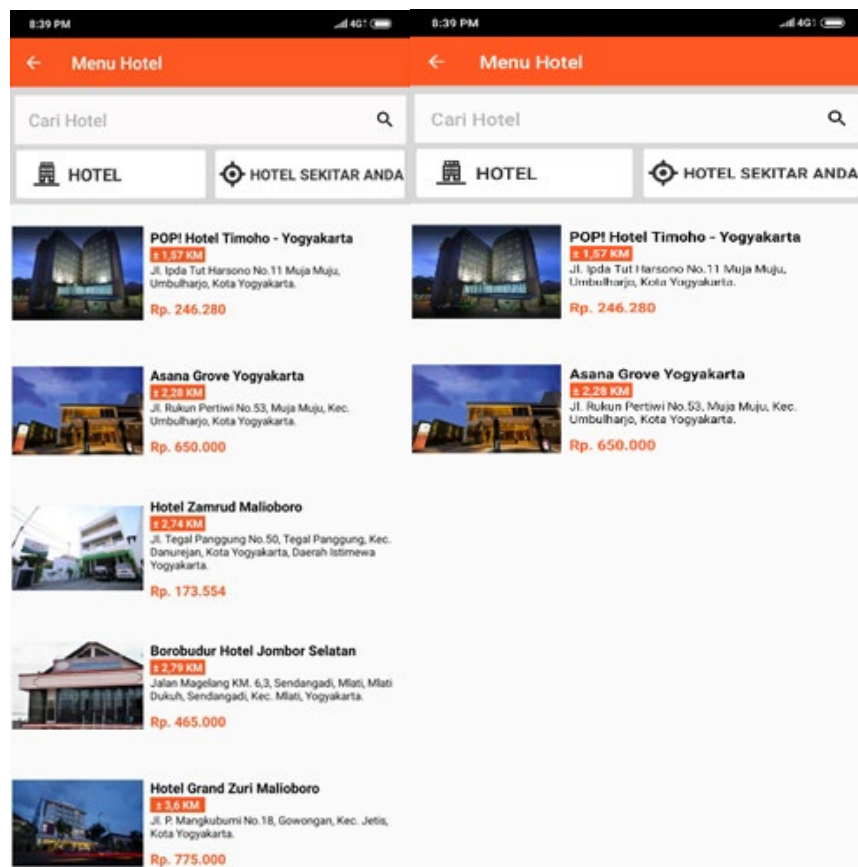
8:39 PM

4G

← Menu Hotel

Cari Hotel

HOTEL

HOTEL SEKITAR ANDA

POP! Hotel Timoho - Yogyakarta
± 1,57 KM
Jl. Ipda Tut Harsono No.11 Muja Muju, Umbulharjo, Kota Yogyakarta.
Rp. 246.280

Asana Grove Yogyakarta
± 2,28 KM
Jl. Rukun Pertiwi No.53, Muja Muju, Kec. Umbulharjo, Kota Yogyakarta.
Rp. 650.000

Hotel Zamrud Malioboro
± 2,74 KM
Jl. Tegal Panggung No.50, Tegal Panggung, Kec. Danurejan, Kota Yogyakarta, Daerah Istimewa Yogyakarta.
Rp. 173.554

Borobudur Hotel Jombor Selatan
± 2,79 KM
Jalan Magelang KM. 6,3, Sendangadi, Mlati, Mlati Dukuh, Sendangadi, Kec. Mlati, Yogyakarta.
Rp. 465.000

Hotel Grand Zuri Malioboro
± 3,6 KM
Jl. P. Mangkubumi No.18, Gowongan, Kec. Jetis, Kota Yogyakarta.
Rp. 775.000

8:39 PM

4G

← Menu Hotel

Cari Hotel

HOTEL

HOTEL SEKITAR ANDA

POP! Hotel Timoho - Yogyakarta
± 1,57 KM
Jl. Ipda Tut Harsono No.11 Muja Muju, Umbulharjo, Kota Yogyakarta.
Rp. 246.280

Asana Grove Yogyakarta
± 2,28 KM
Jl. Rukun Pertiwi No.53, Muja Muju, Kec. Umbulharjo, Kota Yogyakarta.
Rp. 650.000